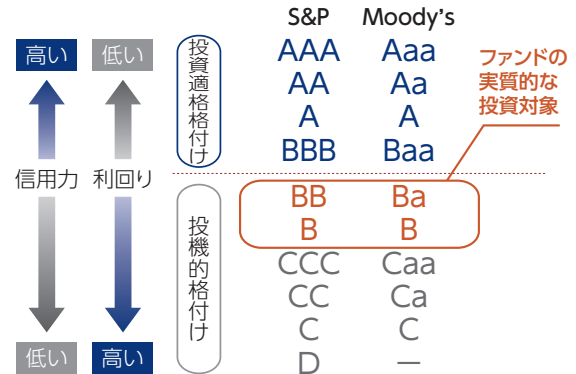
高い 低い

信用力 利回り

低い 高い

投資適格格付け

投機的格付け

| S&P | Moody's |
|---|---|
| AAA | Aaa |
| AA | Aa |
| A | A |
| BBB | Baa |
| BB | Ba |
| B | B |
| CCC | Caa |
| CC | Ca |
| C | C |
| D | ― |

ファンドの実質的な投資対象